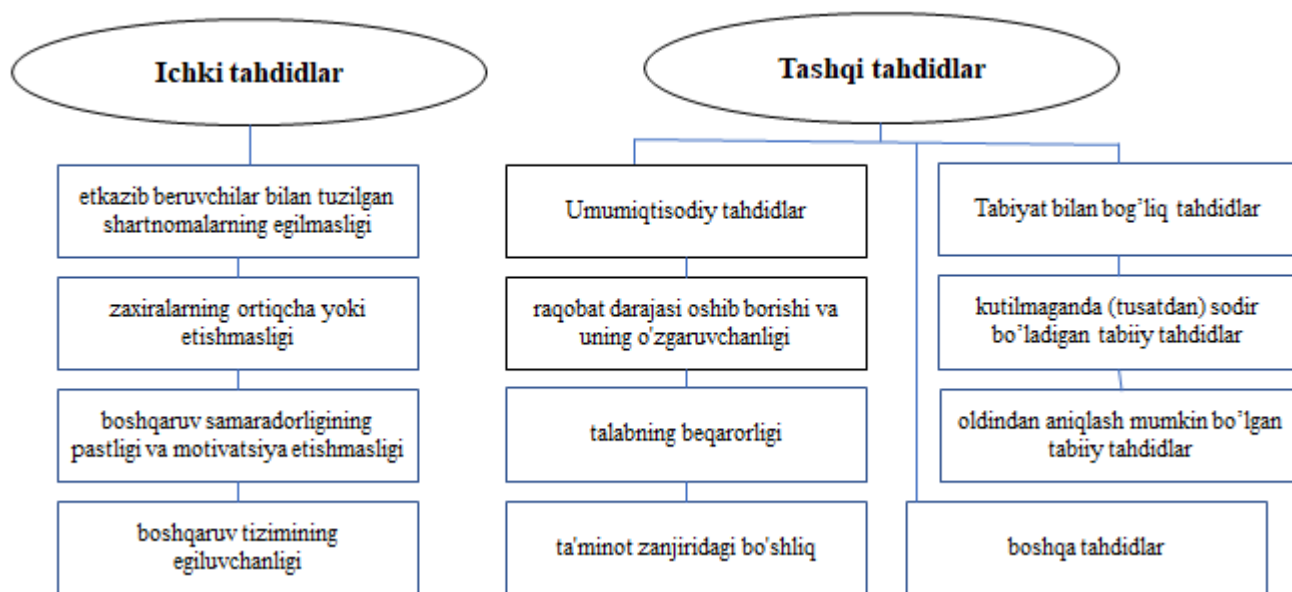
Ichki tahdidlar

etkazib beruvchilar bilan tuzilgan shartnomalarning egilmasligi

zaxiralarning ortiqcha yoki etishmasligi

boshqaruv samaradorligining pastligi va motivatsiya etishmasligi

boshqaruv tizimining egiluvchanligi

Tashqi tahdidlar

Umumiqtisodiy tahdidlar

raqobat darajasi oshib borishi va uning o'zgaruvchanligi

talabning beqarorligi

ta'minot zanjiridagi bo'shliq

Tabiyat bilan bog'liq tahdidlar

kutilmaganda (tusatdan) sodir bo'ladigan tabiiy tahdidlar

oldindan aniqlash mumkin bo'lgan tabiiy tahdidlar

boshqa tahdidlar